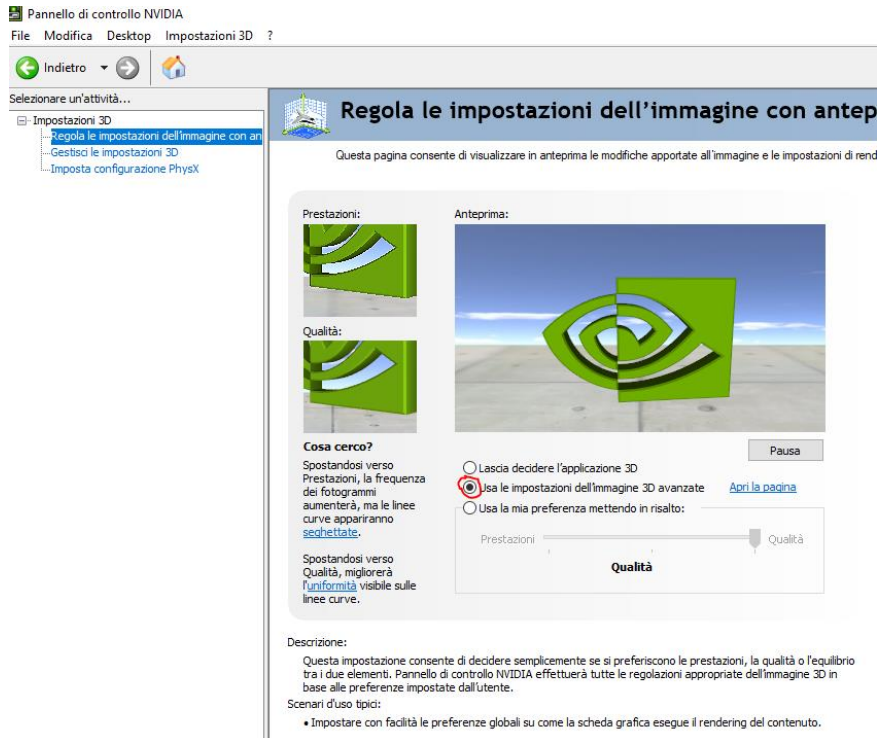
Pannello di controllo NVIDIA
File Modifica Desktop Impostazioni 3D ?
Indietro

Selezionare un'attività...
Impostazioni 3D
Regola le impostazioni dell'immagine con an
Gestisci le impostazioni 3D
Imposta configurazione PhysX

Regola le impostazioni dell'immagine con antep

Questa pagina consente di visualizzare in anteprima le modifiche apportate all'immagine e le impostazioni di rend

Prestazioni:

Anteprima:

Qualità:

Cosa cerco?

Spostandosi verso Prestazioni, la frequenza dei fotogrammi aumenterà, ma le linee curve appariranno seghettate.

Spostandosi verso Qualità, migliorerà l'uniformità visibile sulle linee curve.

Pausa

Lascia decidere l'applicazione 3D
Usa le impostazioni dell'immagine 3D avanzate Apri la pagina
Usa la mia preferenza mettendo in risalto:

Prestazioni Qualità
Qualità

Descrizione:
Questa impostazione consente di decidere semplicemente se si preferiscono le prestazioni, la qualità o l'equilibrio tra i due elementi. Pannello di controllo NVIDIA effettuerà tutte le regolazioni appropriate dell'immagine 3D in base alle preferenze impostate dall'utente.
Scenari d'uso tipici:
• Impostare con facilità le preferenze globali su come la scheda grafica esegue il rendering del contenuto.